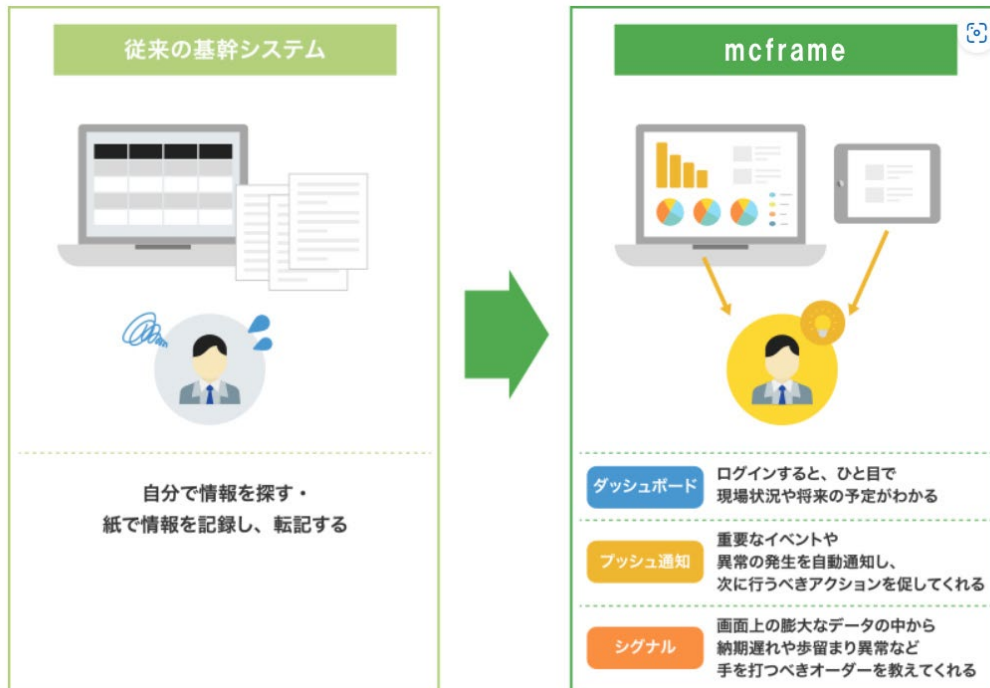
従来の基幹システム

自分で情報を探す・
紙で情報を記録し、転記する

mcframe

ダッシュボード
ログインすると、ひと目で
現場状況や将来の予定がわかる

プッシュ通知
重要なイベントや
異常の発生を自動通知し、
次に行うべきアクションを促してくれる

シグナル
画面上の膨大なデータの中から
納期遅れや歩留まり異常など
手を打つべきオーダーを教えてくれる